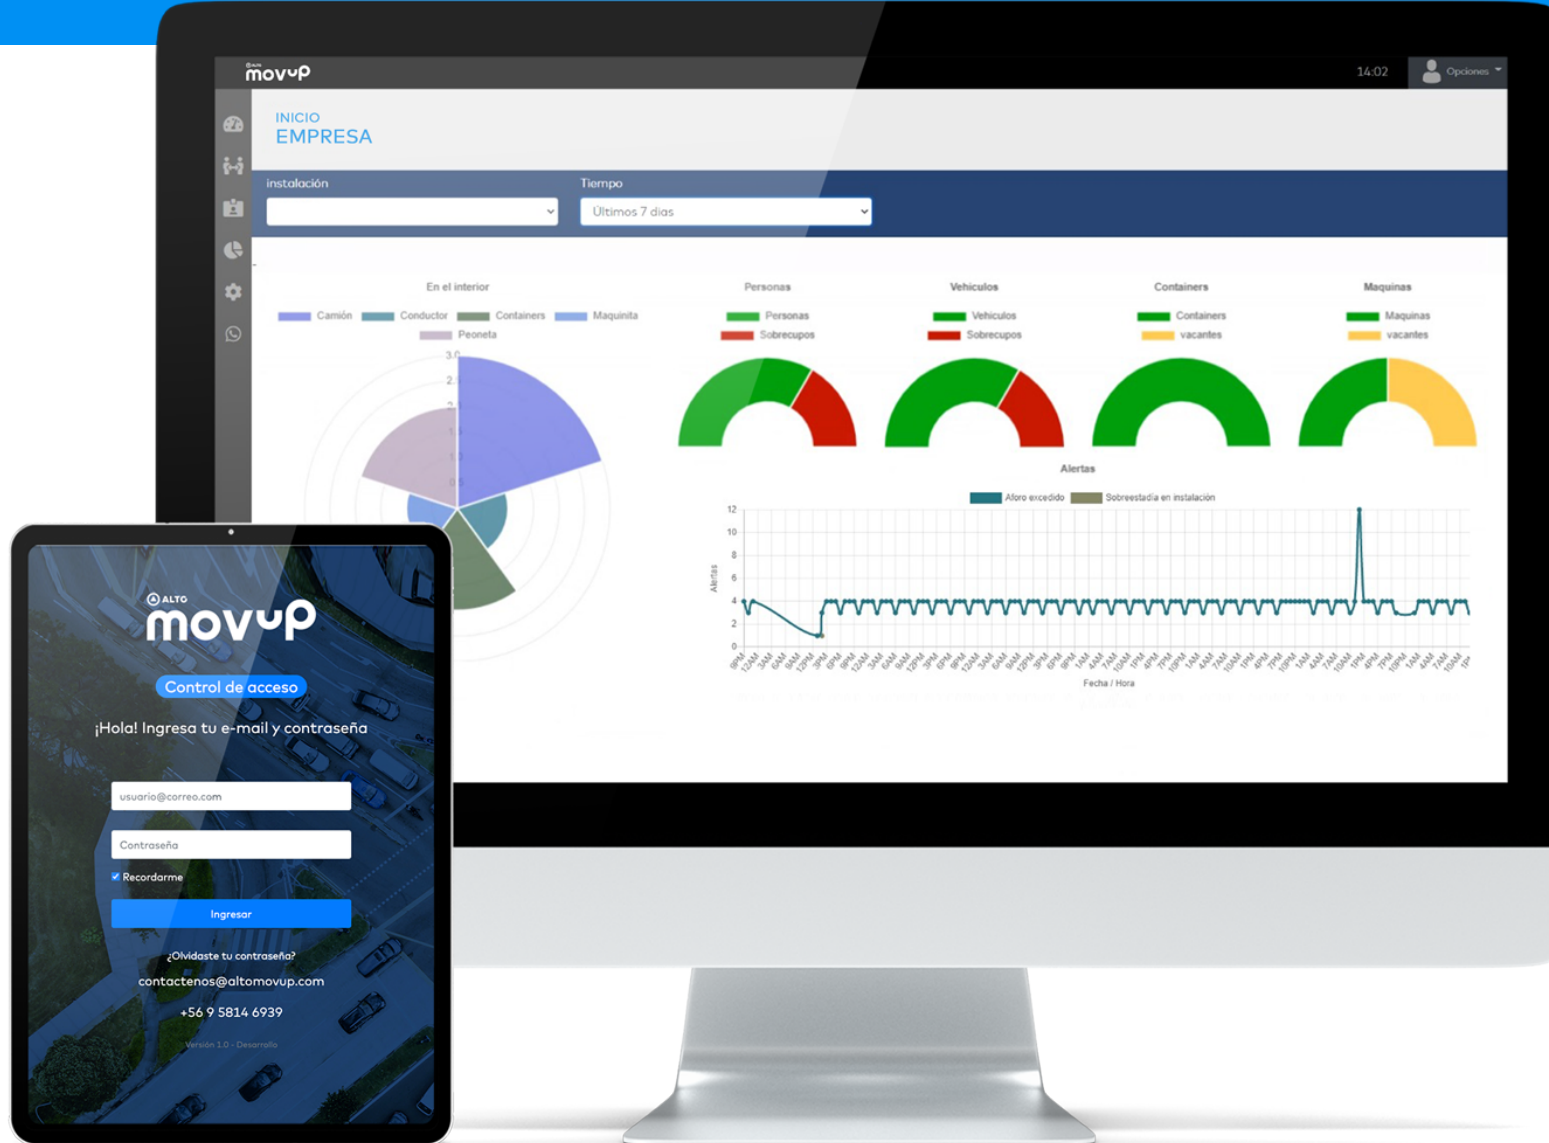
ALTO movup

14:02

Opciones

INICIO
EMPRESA

instalación

Tiempo

Últimos 7 días

En el interior

Camión  Conductor  Containers  Maquinita
Peoneta

3.0
2.
2
1.
1.
0.5

Personas

Personas
Sobrecupos

Vehiculos

Vehiculos
Sobrecupos

Containers

Containers
vacantes

Maquinas

Maquinas
vacantes

Alertas

Aforo excedido  Sobreestadía en instalación

12
10
8
6
4
2
0

Alertas

Fecha / Hora

ALTO
movup

Control de acceso

¡Hola! Ingresa tu e-mail y contraseña

usuario@correo.com

Contraseña

Recordarme

Ingresar

¿Olvidaste tu contraseña?

contactenos@altomovup.com

+56 9 5814 6939

Versión 1.0 - Desarrollo